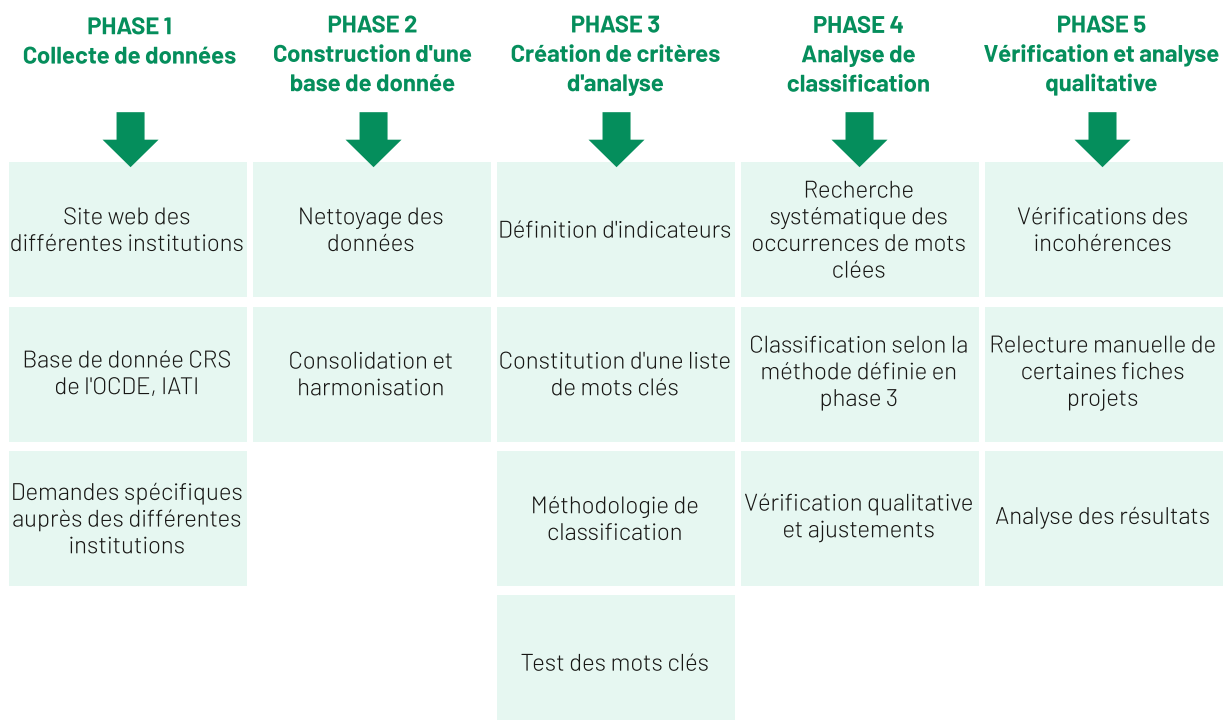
PHASE 1
Collecte de données

Site web des différentes institutions

Base de donnée CRS de l'OCDE, IATI

Demandes spécifiques auprès des différentes institutions

PHASE 2
Construction d'une base de donnée

Nettoyage des données

Consolidation et harmonisation

PHASE 3
Création de critères d'analyse

Définition d'indicateurs

Constitution d'une liste de mots clés

Méthodologie de classification

Test des mots clés

PHASE 4
Analyse de classification

Recherche systématique des occurrences de mots clées

Classification selon la méthode définie en phase 3

Vérification qualitative et ajustements

PHASE 5
Vérification et analyse qualitative

Vérifications des incohérences

Relecture manuelle de certaines fiches projets

Analyse des résultats